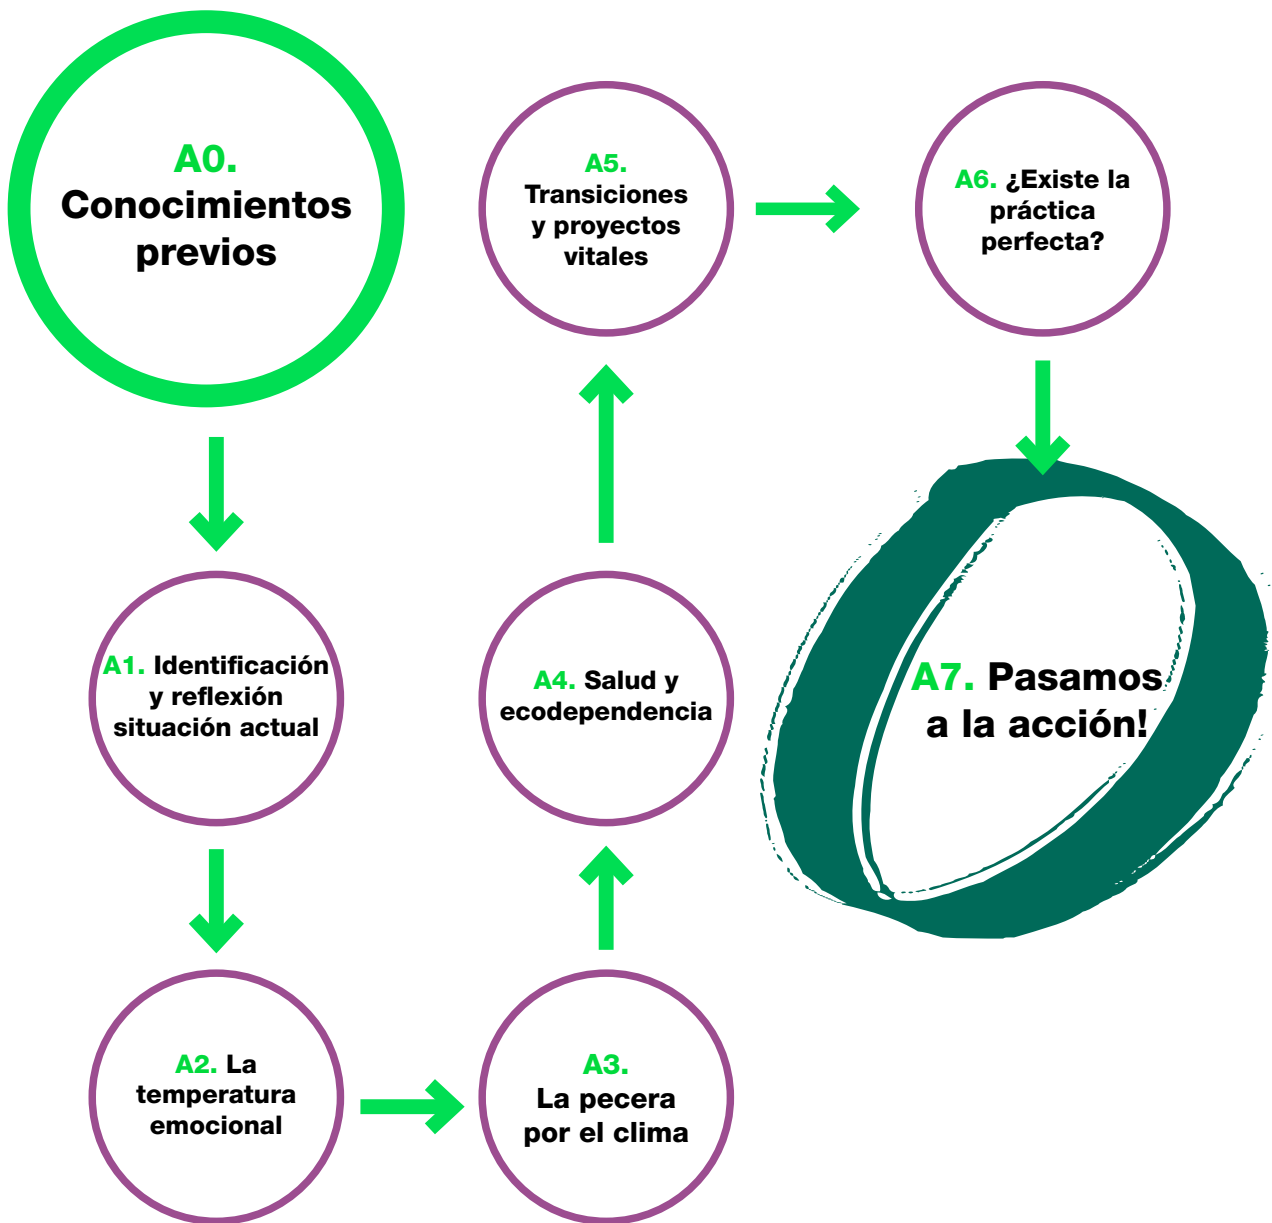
A0.
Conocimientos previos

A1. Identificación y reflexión situación actual

A2. La temperatura emocional

A3. La pecera por el clima

A4. Salud y ecodependencia

A5. Transiciones y proyectos vitales

A6. ¿Existe la práctica perfecta?

A7. Pasamos a la acción!